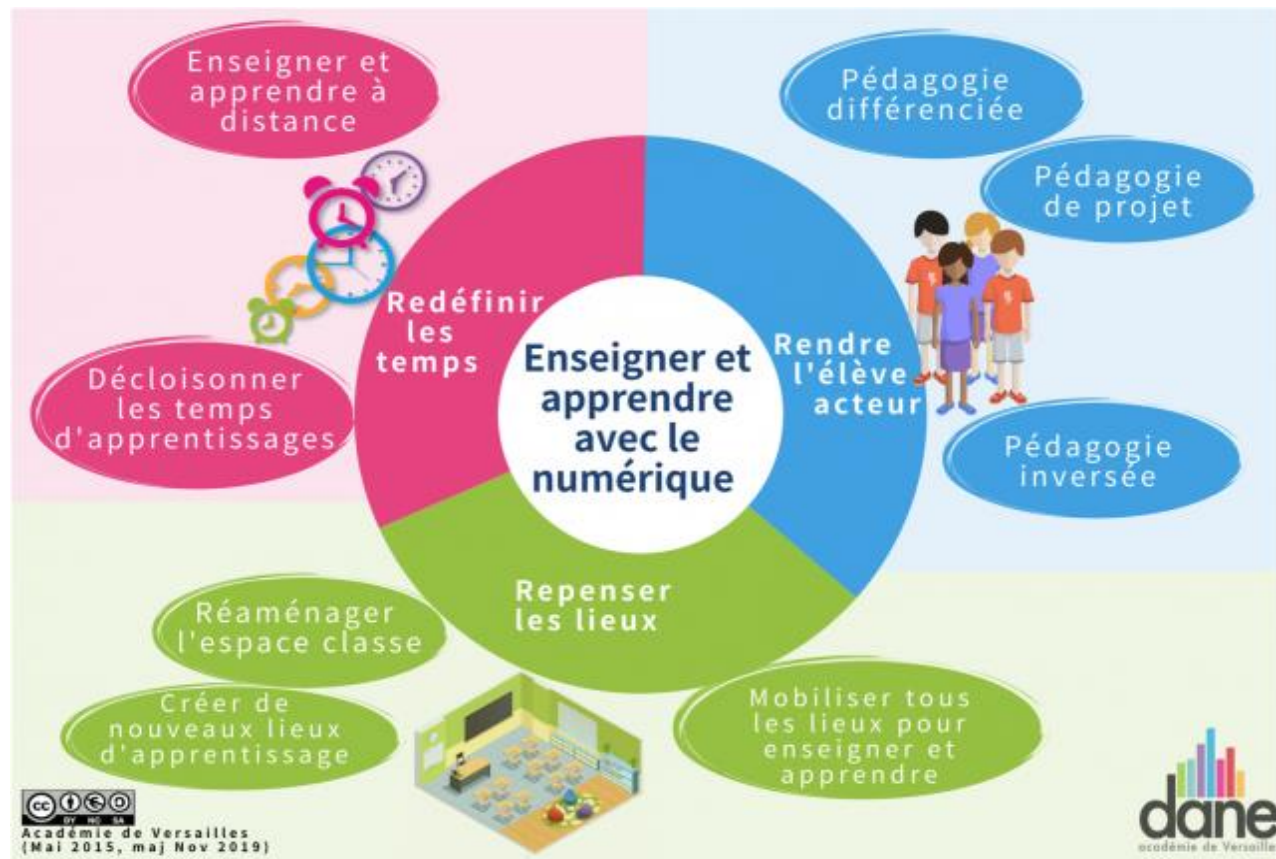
Enseigner et apprendre à distance

Pédagogie différenciée

Pédagogie de projet

Redéfinir les temps

Enseigner et apprendre avec le numérique

Rendre l'élève acteur

Décloisonner les temps d'apprentissages

Pédagogie inversée

Repenser les lieux

Réaménager l'espace classe

Créer de nouveaux lieux d'apprentissage

Mobiliser tous les lieux pour enseigner et apprendre

cc BY NC SA
Académie de Versailles
(Mai 2015, maj Nov 2019)

dane
académie de Versailles